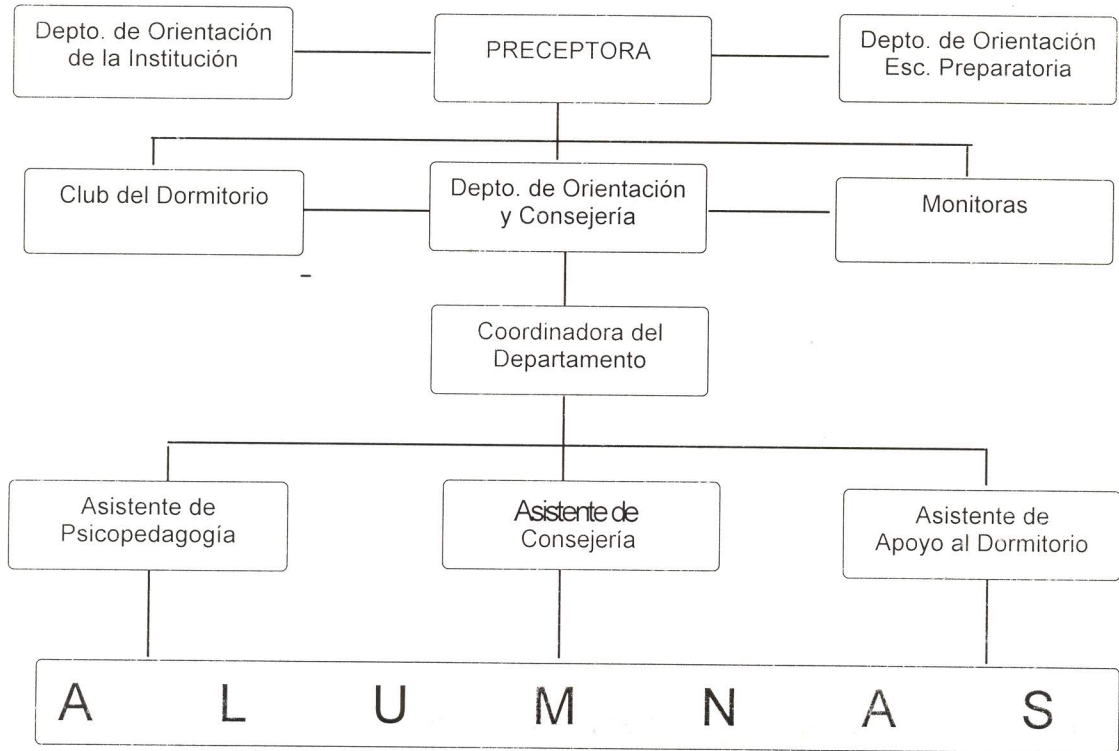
Depto. de Orientación de la Institución

PRECEPTORA

Depto. de Orientación Esc. Preparatoria

Club del Dormitorio

Depto. de Orientación y Consejería

Monitoras

Coordinadora del Departamento

Asistente de Psicopedagogía

Asistente de Consejería

Asistente de Apoyo al Dormitorio

A L U M N A S